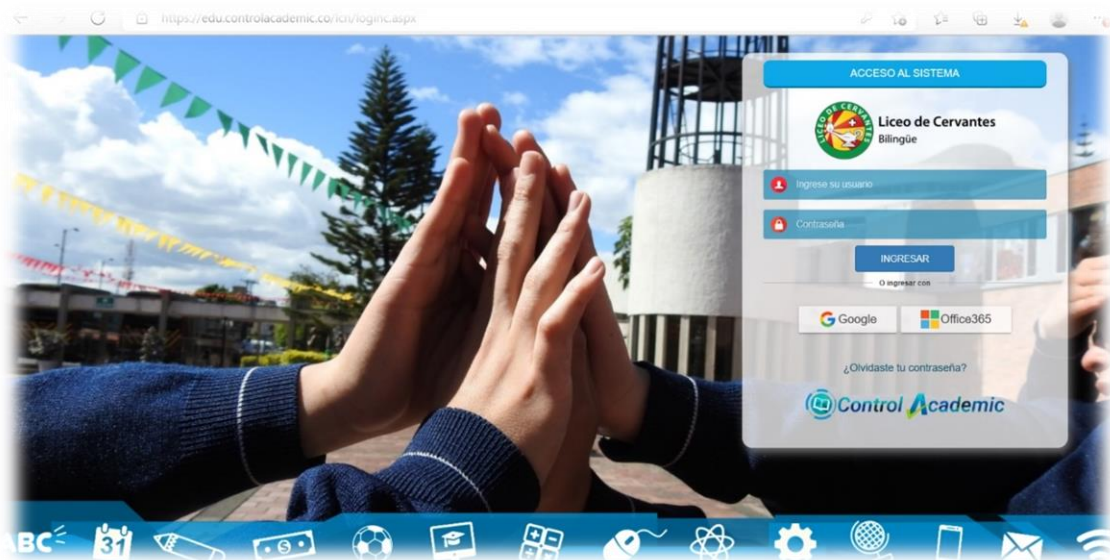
https://edu.controlacademic.co/lch/loginc.aspx

ACCESO AL SISTEMA

Liceo de Cervantes
Bilingüe

Ingrese su usuario

Contraseña

INGRESAR

O ingresar con

Google

Office365

¿Olvidaste tu contraseña?

Control Academic

ABC

31